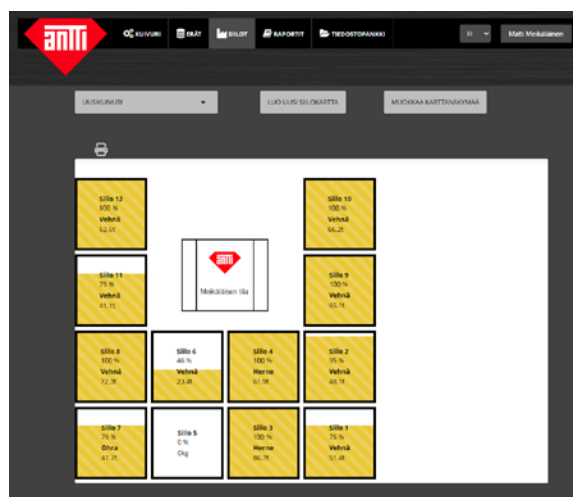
antti

KUIVURI
ERÄT
SILOT
RAPORTIT
TIEDOSTOPANKKI

FI

Matti Meikäläinen

UUSKUIVURI

LUO UUSI SILOKARTTA

MUOKKAA KARTTANÄKYMÄÄ

Siilo 12
100 %
Vehnä
62.0t

Siilo 10
100 %
Vehnä
66.2t

antti
Meikäläisen tila

Siilo 11
75 %
Vehnä
41.1t

Siilo 9
100 %
Vehnä
65.1t

Siilo 8
100 %
Vehnä
72.3t

Siilo 6
46 %
Vehnä
23.4t

Siilo 4
100 %
Herne
61.9t

Siilo 2
95 %
Vehnä
48.1t

Siilo 7
76 %
Ohra
41.7t

Siilo 5
0 %
0kg

Siilo 3
100 %
Herne
86.7t

Siilo 1
75 %
Vehnä
51.4t